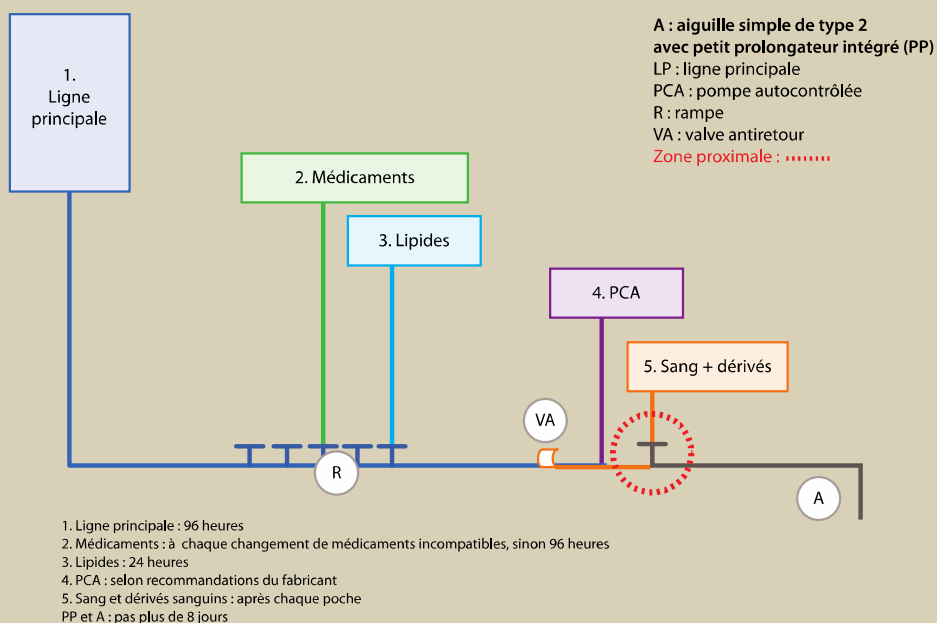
A : aiguille simple de type 2
avec petit prolongateur intégré (PP)
LP : ligne principale
PCA : pompe autocontrôlée
R : rampe
VA : valve antiretour
Zone proximale :

1. Ligne principale

2. Médicaments

3. Lipides

4. PCA

5. Sang + dérivés

VA

R

A

1. Ligne principale : 96 heures
2. Médicaments : à chaque changement de médicaments incompatibles, sinon 96 heures
3. Lipides : 24 heures
4. PCA : selon recommandations du fabricant
5. Sang et dérivés sanguins : après chaque poche
PP et A : pas plus de 8 jours